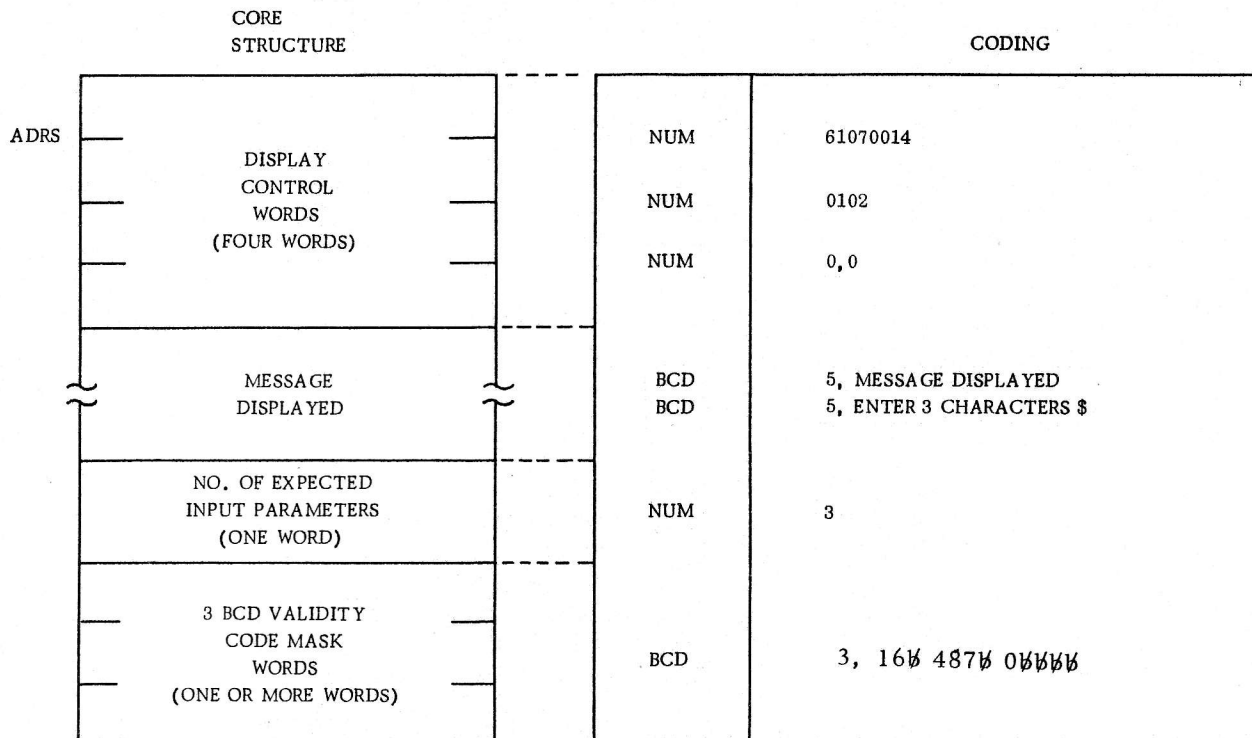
CORE STRUCTURE

CODING

ADRS

DISPLAY CONTROL WORDS (FOUR WORDS)

NUM 61070014

NUM 0102

NUM 0, 0

MESSAGE DISPLAYED

BCD 5, MESSAGE DISPLAYED

BCD 5, ENTER 3 CHARACTERS $

NO. OF EXPECTED INPUT PARAMETERS (ONE WORD)

NUM 3

3 BCD VALIDITY CODE MASK WORDS (ONE OR MORE WORDS)

BCD 3, 16ƀ 487ƀ 0ƀƀƀƀ